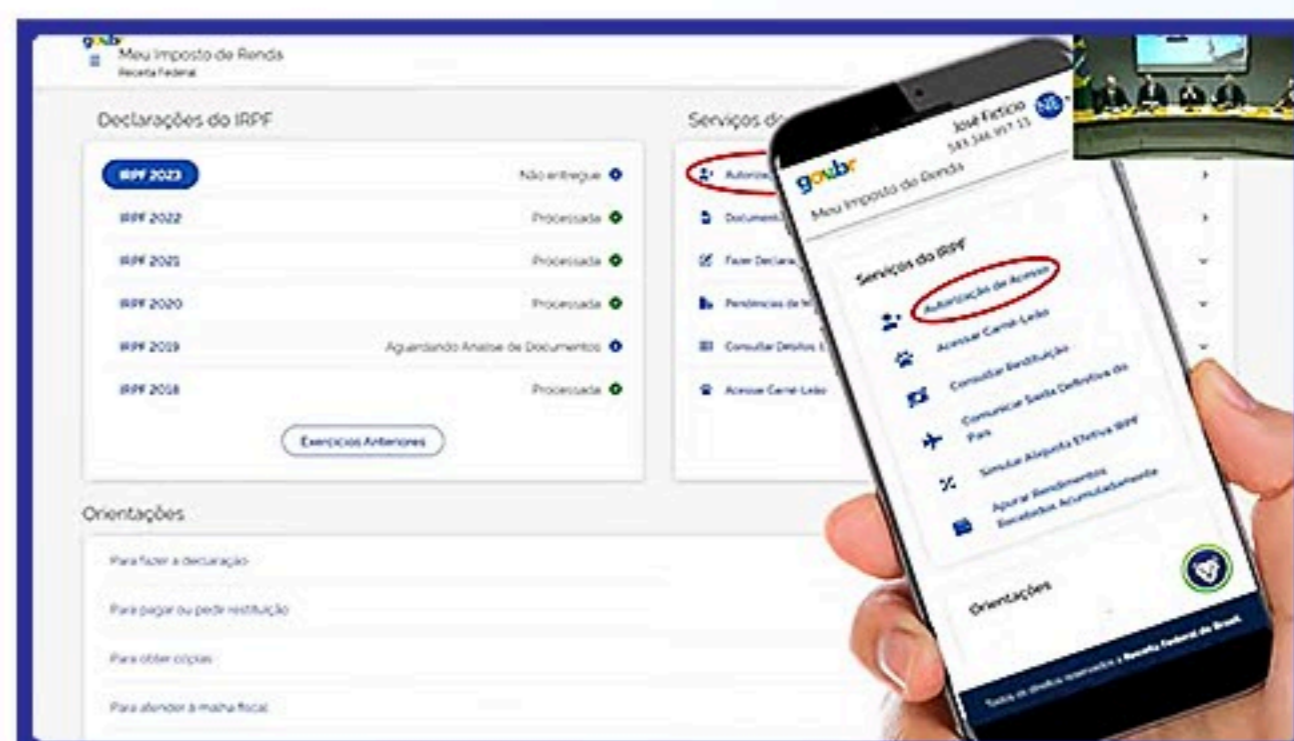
gov.br
Meu Imposto de Renda
Receita Federal

Declarações do IRPF

IRPF 2023 Não entregue
IRPF 2022 Processada
IRPF 2021 Processada
IRPF 2020 Processada
IRPF 2019 Aguardando Análise de Documentos
IRPF 2018 Processada

Exercícios Anteriores

Serviços do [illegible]

Autoriza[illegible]
Document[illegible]
Fazer Declara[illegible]
Pendências de M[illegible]
Consultar Débitos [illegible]
Acessar Carnê-Leão

Orientações

Para fazer a declaração
Para pagar ou pedir restituição
Para obter cópias
Para atender à malha fiscal

gov.br
Meu Imposto de Renda
José Fictício
583.346.917-13

Serviços do IRPF
Autorização de Acesso
Acessar Carnê-Leão
Consultar Restituição
Comunicar Saída Definitiva do País
Simular Alíquota Efetiva IRPF
Apurar Rendimentos Recebidos Acumuladamente

Orientações

Todos os direitos reservados à Receita Federal do Brasil